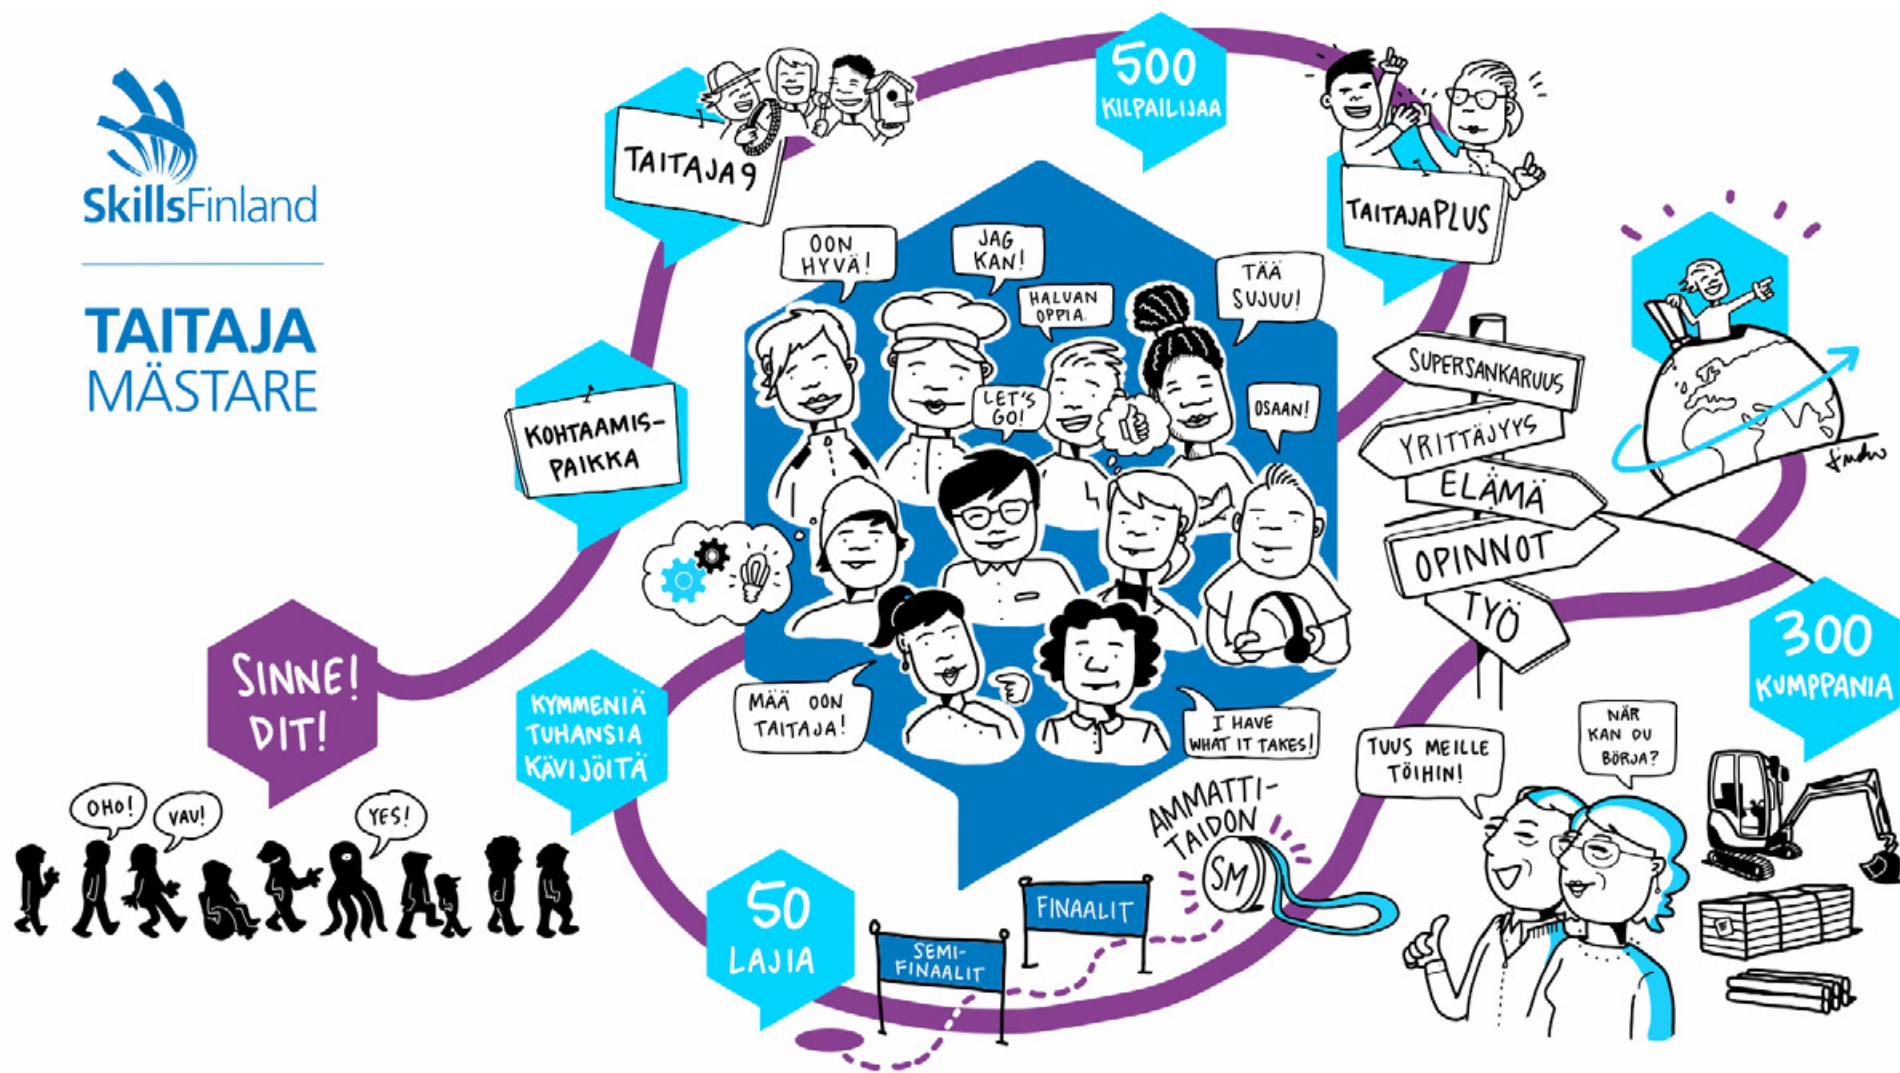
SkillsFinland

TAITAJA
MÄSTARE

TAITAJA9

500 KILPAILIJAA

TAITAJAPLUS

OON HYVÄ!

JAG KAN!

HALUAN OPPIA.

TÄÄ SUJUU!

LET'S GO!

OSAAN!

KOHTAAMIS-PAIKKA

SUPERSANKARUUS

YRITTÄJYYS

ELÄMÄ

OPINNOT

TYÖ

300 KUMPPANIA

SINNE! DIT!

OHO!

VAU!

YES!

KYMMENIÄ TUHANSIA KÄVIJÖITÄ

MÄÄ OON TAITAJA!

I HAVE WHAT IT TAKES!

TUUS MEILLE TÖIHIN!

NÄR KAN DU BÖRJA?

AMMATTI-TAIDON SM

50 LAJIA

SEMI-FINAALIT

FINAALIT